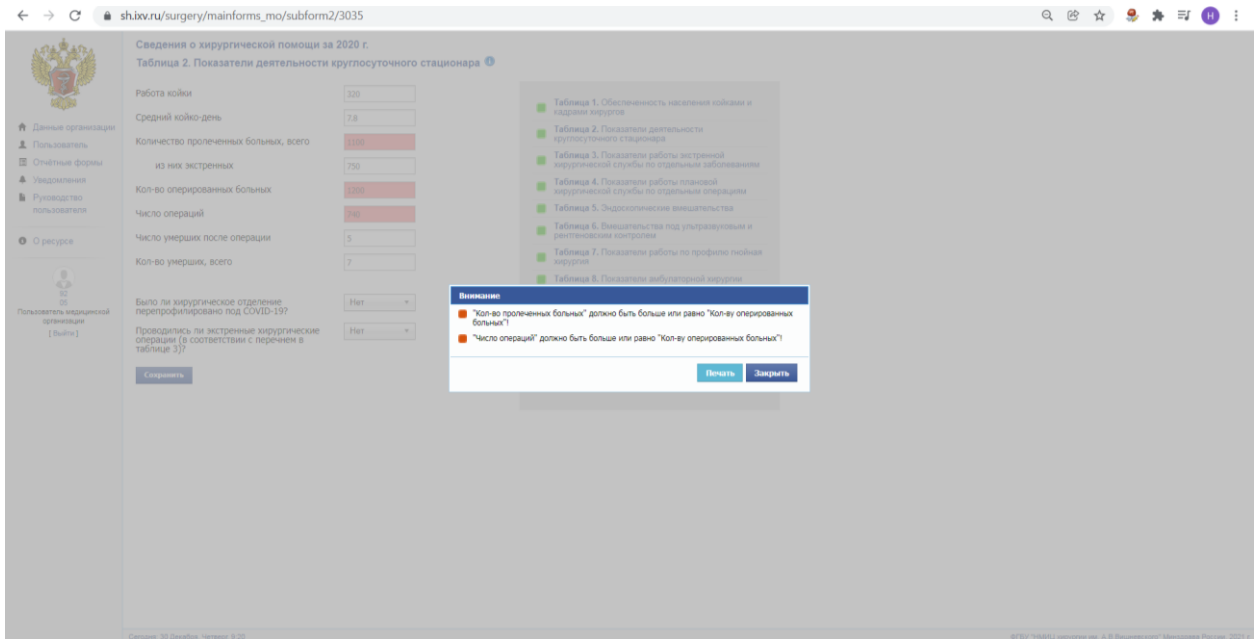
sh.ixv.ru/surgery/mainforms_mo/subform2/3035

Сведения о хирургической помощи за 2020 г.
Таблица 2. Показатели деятельности круглосуточного стационара

Данные организации
Пользователь
Отчётные формы
Уведомления
Руководство пользователя
О ресурсе
Пользователь медицинской организации
[ Выйти ]

Работа койки | 320
Средний койко-день | 7.8
Количество пролеченных больных, всего | 1100
из них экстренных | 750
Кол-во оперированных больных | 1200
Число операций | 740
Число умерших после операции | 5
Кол-во умерших, всего | 7

Было ли хирургическое отделение перепрофилировано под COVID-19? | Нет
Проводились ли экстренные хирургические операции (в соответствии с перечнем в таблице 3)? | Нет

Сохранить

Таблица 1. Обеспеченность населения койками и кадрами хирургов
Таблица 2. Показатели деятельности круглосуточного стационара
Таблица 3. Показатели работы экстренной хирургической службы по отдельным заболеваниям
Таблица 4. Показатели работы плановой хирургической службы по отдельным операциям
Таблица 5. Эндоскопические вмешательства
Таблица 6. Вмешательства под ультразвуковым и рентгеновским контролем
Таблица 7. Показатели работы по профилю гнойная хирургия
Таблица 8. Показатели амбулаторной хирургии

Внимание
"Кол-во пролеченных больных" должно быть больше или равно "Кол-ву оперированных больных"!
"Число операций" должно быть больше или равно "Кол-ву оперированных больных"!
Печать
Закрыть

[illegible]